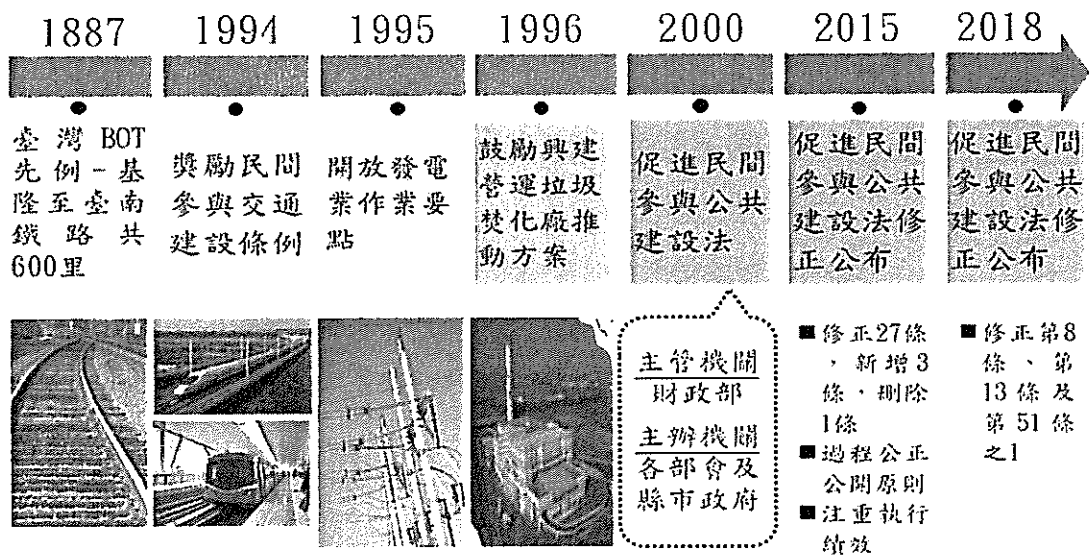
1887 1994 1995 1996 2000 2015 2018

臺灣 BOT 先例－基隆至臺南鐵路共 600里

獎勵民間參與交通建設條例

開放發電業作業要點

鼓勵興建營運垃圾焚化廠推動方案

促進民間參與公共建設法

促進民間參與公共建設法修正公布

促進民間參與公共建設法修正公布

主管機關
財政部

主辦機關
各部會及縣市政府

■修正27條，新增3條，刪除1條
■過程公正公開原則
■注重執行績效

■修正第8條、第13條及第51條之1